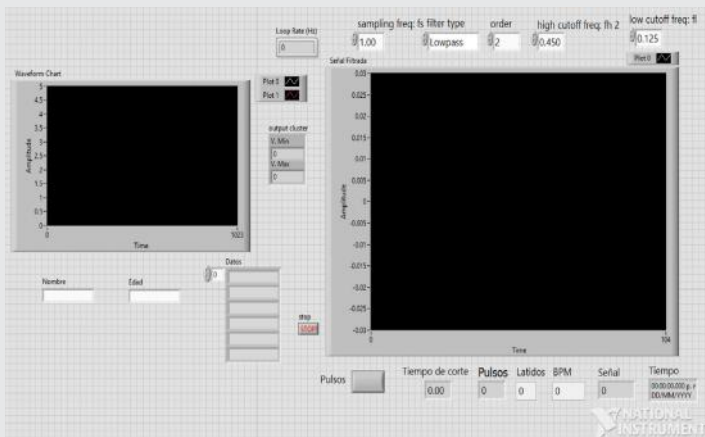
Loop Rate (Hz)
0

sampling freq: fs
1.00
filter type
Lowpass
order
2
high cutoff freq: fh
2
0.450
low cutoff freq: fl
0.125
Plot 0

Waveform Chart
5
4.5
4
3.5
3
2.5
2
1.5
1
0.5
0
Amplitude
0
Time
1023

Plot 0
Plot 1

output cluster
V. Min
0
V. Max
0

Señal Filtrada
0.03
0.025
0.02
0.015
0.01
0.005
0
-0.005
-0.01
-0.015
-0.02
-0.025
-0.03
Amplitude
0
Time
104

Nombre
Edad
Datos
0
stop
STOP

Pulsos
Tiempo de corte
0.00
Pulsos
0
Latidos
0
BPM
0
Señal
0
Tiempo
00:00:00.000 p. m.
DD/MM/YYYY

NATIONAL INSTRUMENTS